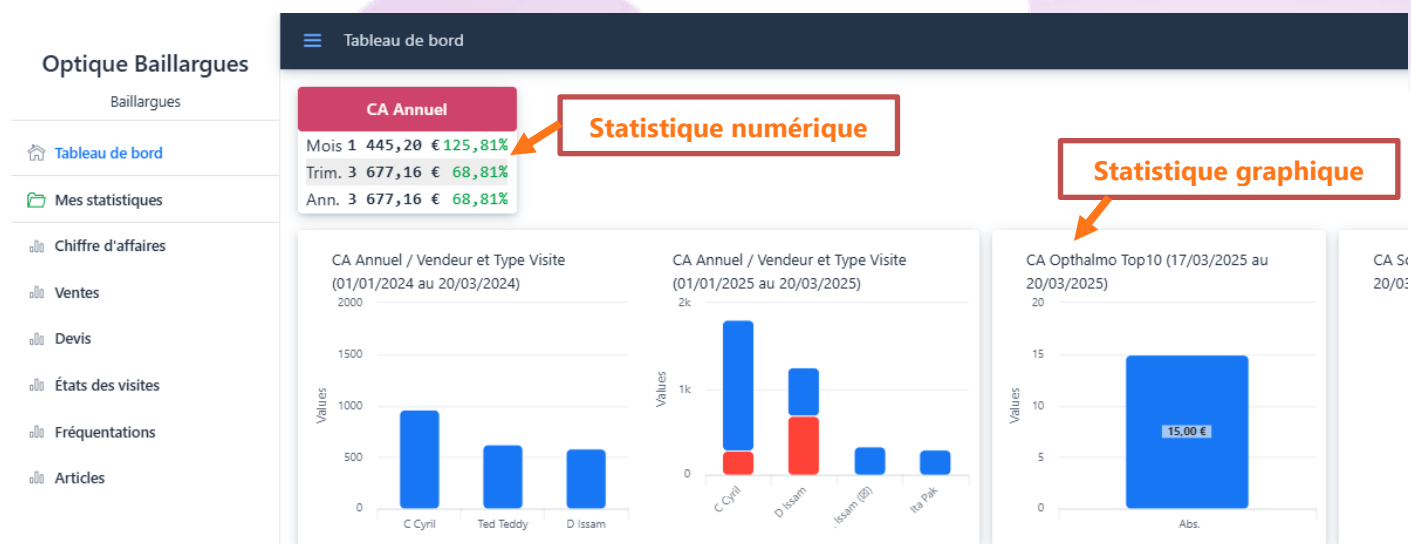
Optique Baillargues

Baillargues

Tableau de bord

Mes statistiques

Chiffre d'affaires

Ventes

Devis

États des visites

Fréquentations

Articles

Tableau de bord

CA Annuel

| Mois | 1 445,20 € | 125,81% |
|---|---|---|
| Trim. | 3 677,16 € | 68,81% |
| Ann. | 3 677,16 € | 68,81% |

Statistique numérique

Statistique graphique

CA Annuel / Vendeur et Type Visite (01/01/2024 au 20/03/2024)

2000
1500
1000
500
0
Values
C Cyril
Ted Teddy
D Issam

CA Annuel / Vendeur et Type Visite (01/01/2025 au 20/03/2025)

2k
1k
0
Values
C Cyril
D Issam
. Issam (0)
Ita Pak

CA Opthalmo Top10 (17/03/2025 au 20/03/2025)

20
15
10
5
0
Values
15,00 €
Abs.

CA So
20/03